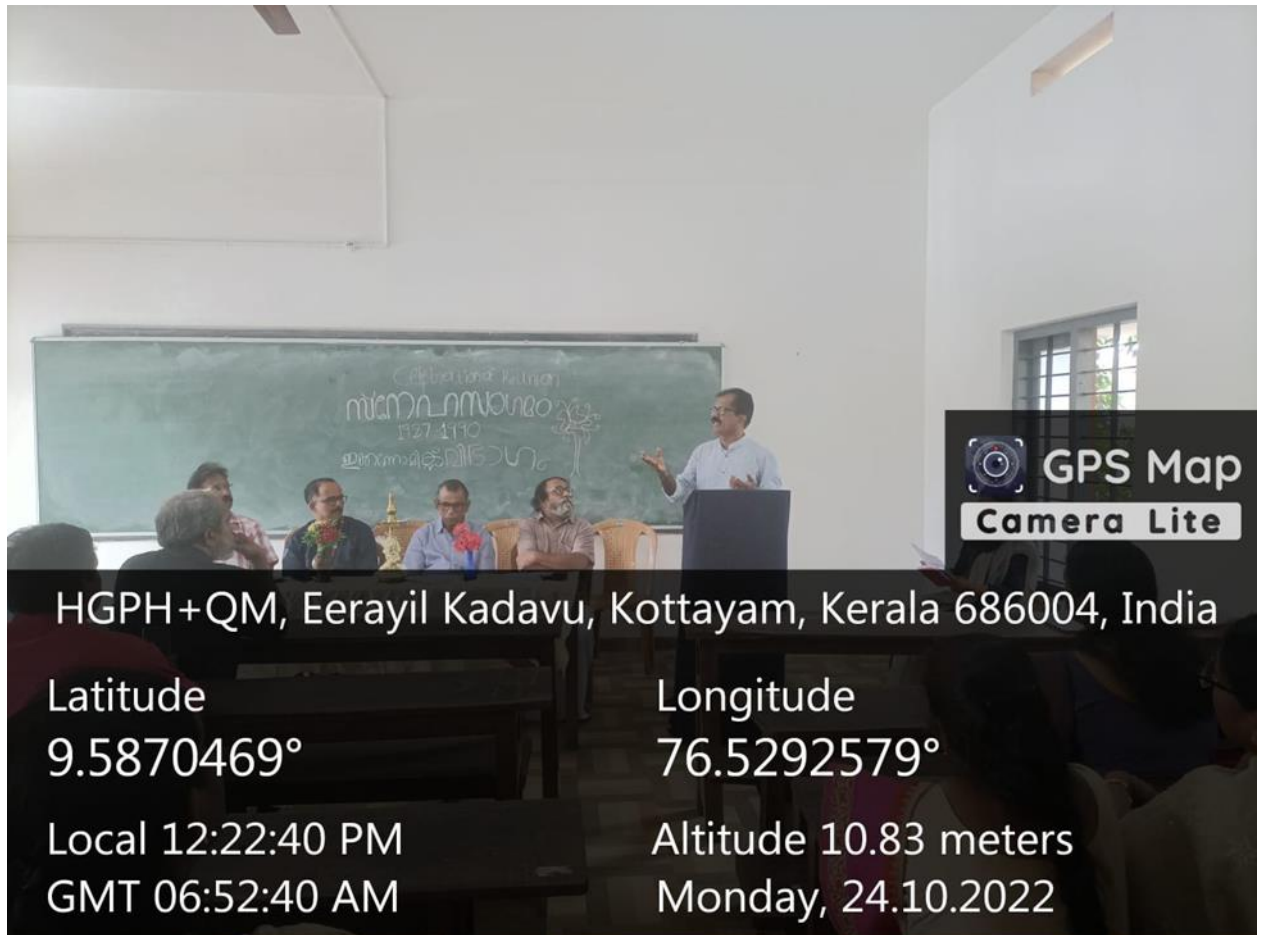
Cepberrard Kaman
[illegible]
1927-1990
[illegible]

GPS Map
Camera Lite

HGPH+QM, Eerayil Kadavu, Kottayam, Kerala 686004, India

Latitude
9.5870469°

Longitude
76.5292579°

Local 12:22:40 PM
GMT 06:52:40 AM

Altitude 10.83 meters
Monday, 24.10.2022